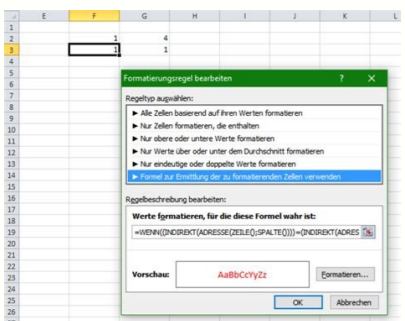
| | E | F | G | H | I | J | K | L |
|---|---|---|---|---|---|---|---|---|
| 1 | | | | | | | | |
| 2 | | 1 | 4 | | | | | |
| 3 | | 1 | 1 | | | | | |
| 4 | | | | | | | | |

5 6 7 8 9 10 11 12 13 14 15 16 17 18 19 20 21 22 23 24 25 26

Formatierungsregel bearbeiten ? ×

Regeltyp auswählen:

► Alle Zellen basierend auf ihren Werten formatieren
► Nur Zellen formatieren, die enthalten
► Nur obere oder untere Werte formatieren
► Nur Werte über oder unter dem Durchschnitt formatieren
► Nur eindeutige oder doppelte Werte formatieren
► Formel zur Ermittlung der zu formatierenden Zellen verwenden

Regelbeschreibung bearbeiten:

Werte formatieren, für die diese Formel wahr ist:

=WENN((INDIREKT(ADRESSE(ZEILE();SPALTE())))=(INDIREKT(ADRES

Vorschau: AaBbCcYyZz Formatieren...

OK Abbrechen